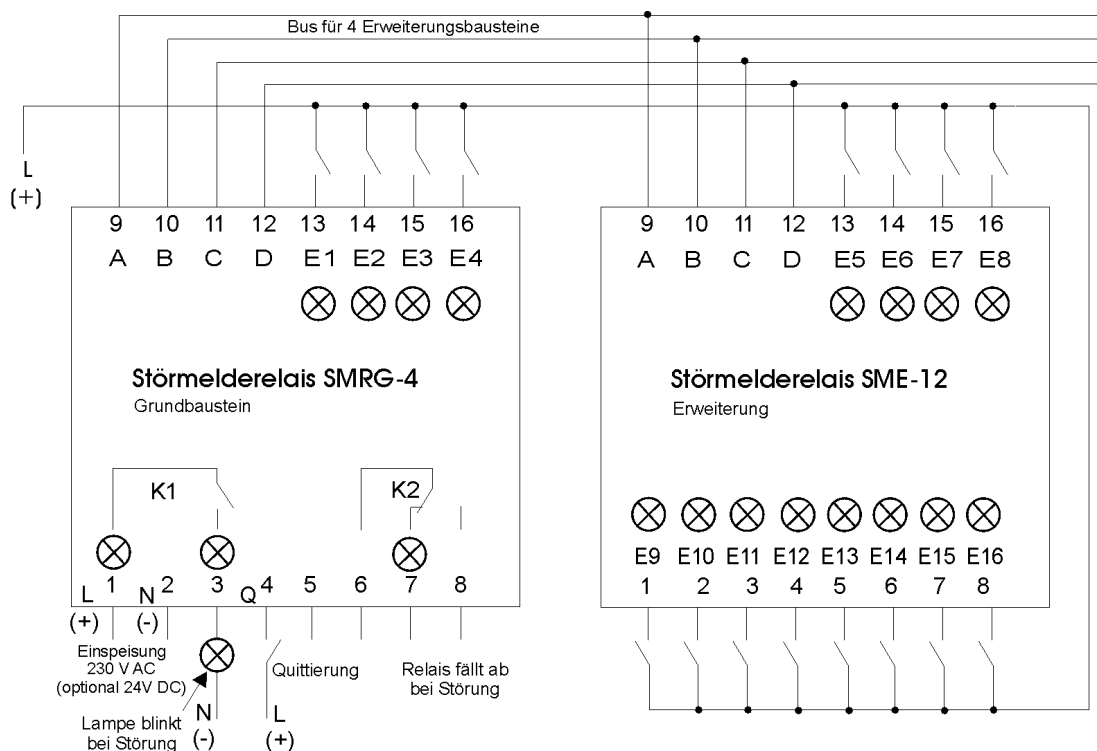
Bus für 4 Erweiterungsbausteine

L
(+)

9 10 11 12 13 14 15 16
A B C D E1 E2 E3 E4

Störmelderelais SMRG-4
Grundbaustein

K1
K2

L 1 N 2 3 Q 4 5 6 7 8
(+) (-)

Einspeisung
230 V AC
(optional 24V DC)

Lampe blinkt
bei Störung

N
(-)

L
(+)

Quittierung

Relais fällt ab
bei Störung

9 10 11 12 13 14 15 16
A B C D E5 E6 E7 E8

Störmelderelais SME-12
Erweiterung

E9 E10 E11 E12 E13 E14 E15 E16
1 2 3 4 5 6 7 8